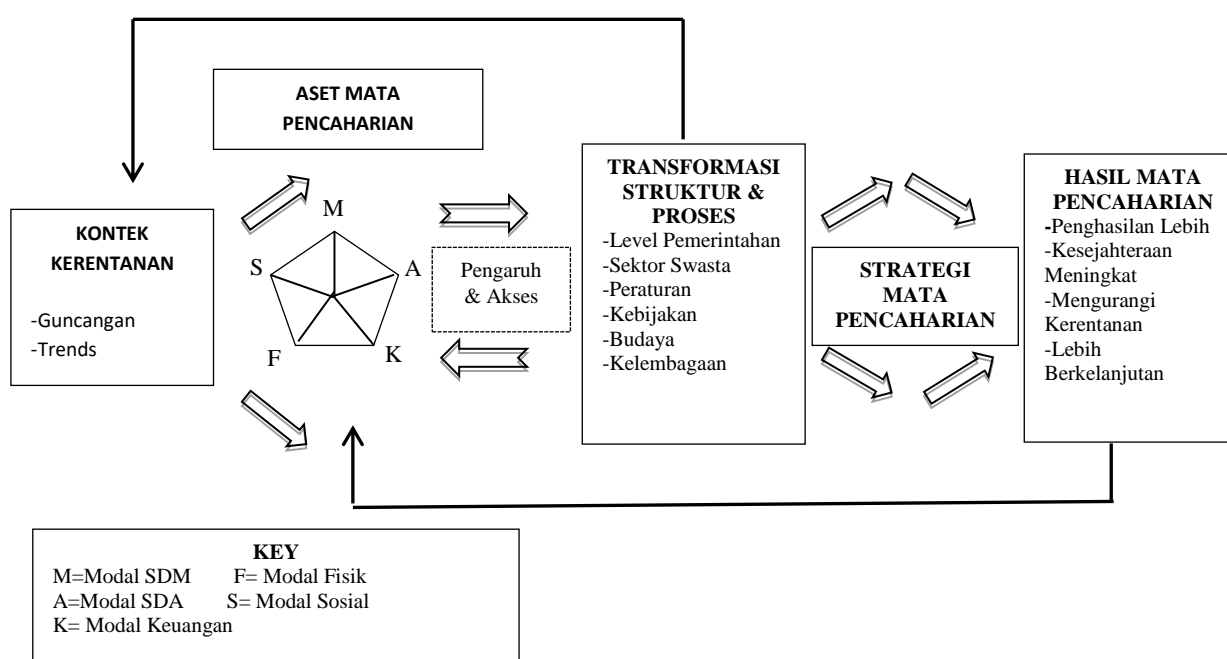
ASET MATA PENCAHARIAN

KONTEK KERENTANAN

-Guncangan
-Trends

M
S
A
F
K

Pengaruh & Akses

TRANSFORMASI STRUKTUR & PROSES
-Level Pemerintahan
-Sektor Swasta
-Peraturan
-Kebijakan
-Budaya
-Kelembagaan

STRATEGI MATA PENCAHARIAN

HASIL MATA PENCAHARIAN
-Penghasilan Lebih
-Kesejahteraan Meningkat
-Mengurangi Kerentanan
-Lebih Berkelanjutan

KEY
M=Modal SDM F= Modal Fisik
A=Modal SDA S= Modal Sosial
K= Modal Keuangan